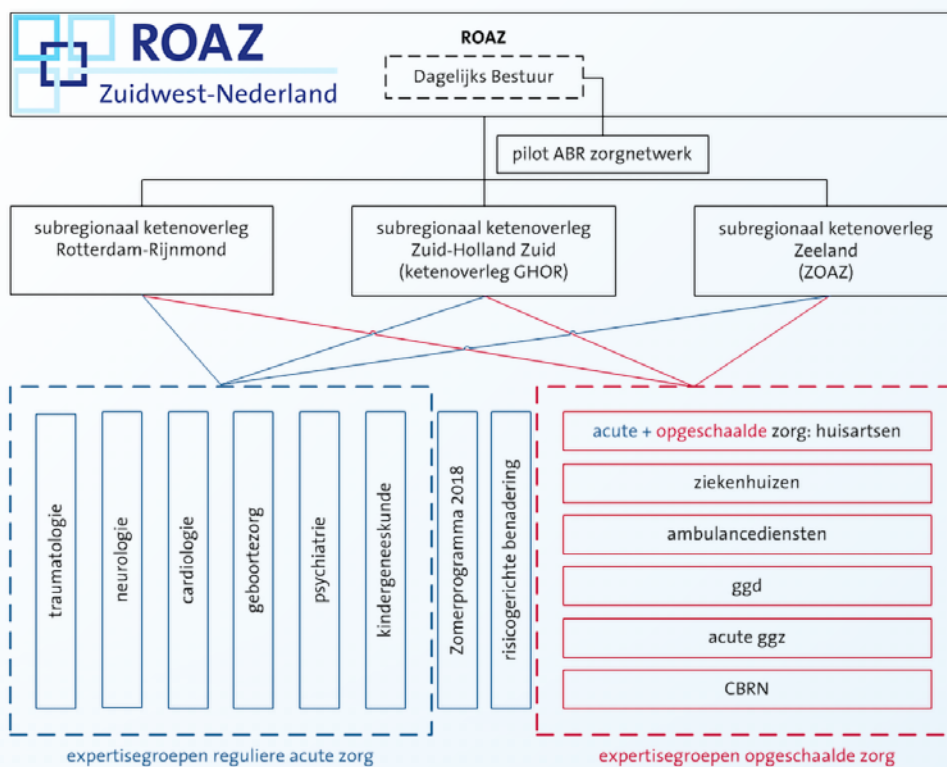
ROAZ
Zuidwest-Nederland

ROAZ

Dagelijks Bestuur

pilot ABR zorgnetwerk

subregionaal ketenoverleg Rotterdam-Rijnmond

subregionaal ketenoverleg Zuid-Holland Zuid (ketenoverleg GHOR)

subregionaal ketenoverleg Zeeland (ZOAZ)

traumatologie

neurologie

cardiologie

geboortezorg

psychiatrie

kindergeneeskunde

Zomerprogramma 2018

risicogerichte benadering

acute + opgeschaalde zorg: huisartsen

ziekenhuizen

ambulancediensten

ggd

acute ggz

CBRN

expertisegroepen reguliere acute zorg

expertisegroepen opgeschaalde zorg